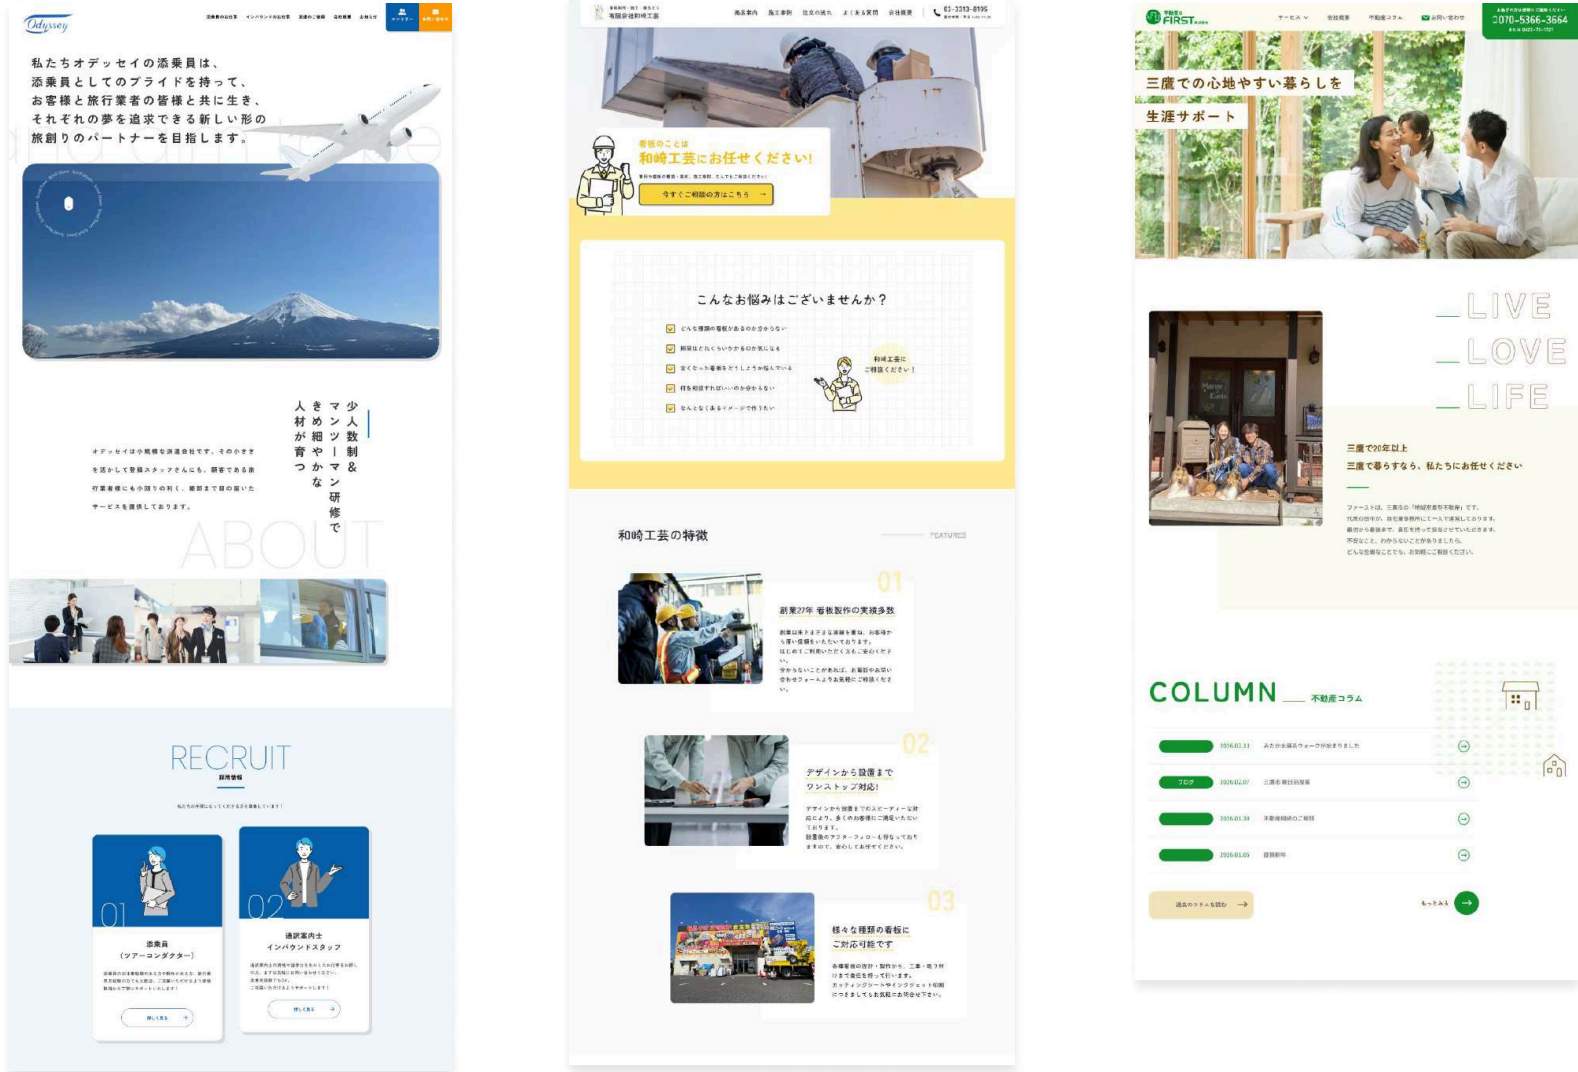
Odyssey

私たちオデッセイの添乗員は、
添乗員としてのプライドを持って、
お客様と旅行業者の皆様と共に生き、
それぞれの夢を追求できる新しい形の
旅創りのパートナーを目指します。

少人数制&マンツーマン研修できめ細やかな人材が育つ

オデッセイは小規模な派遣会社です。その小ささを活かして登録スタッフさんにも、顧客である旅行業者様にも小回りの利く、細部まで目の届いたサービスを提供しております。

ABOUT

RECRUIT
採用情報

01
添乗員
(ツアーコンダクター)

02
通訳案内士
インバウンドスタッフ

有限会社和崎工芸

03-3213-8195

看板のことは
和崎工芸にお任せください!

今すぐご相談の方はこちら →

こんなお悩みはございませんか?

和崎工芸に
ご相談ください!

和崎工芸の特徴

FEATURES

01
創業27年 看板製作の実績多数

02
デザインから設置まで
ワンストップ対応!

03
様々な種類の看板に
ご対応可能です

FIRST

0070-5366-3664

三鷹での心地やすい暮らしを
生涯サポート

LIVE
LOVE
LIFE

三鷹で20年以上
三鷹で暮らすなら、私たちにお任せください

COLUMN 不動産コラム

2026.02.13
ブログ 2026.02.07
2026.01.30
2026.01.05